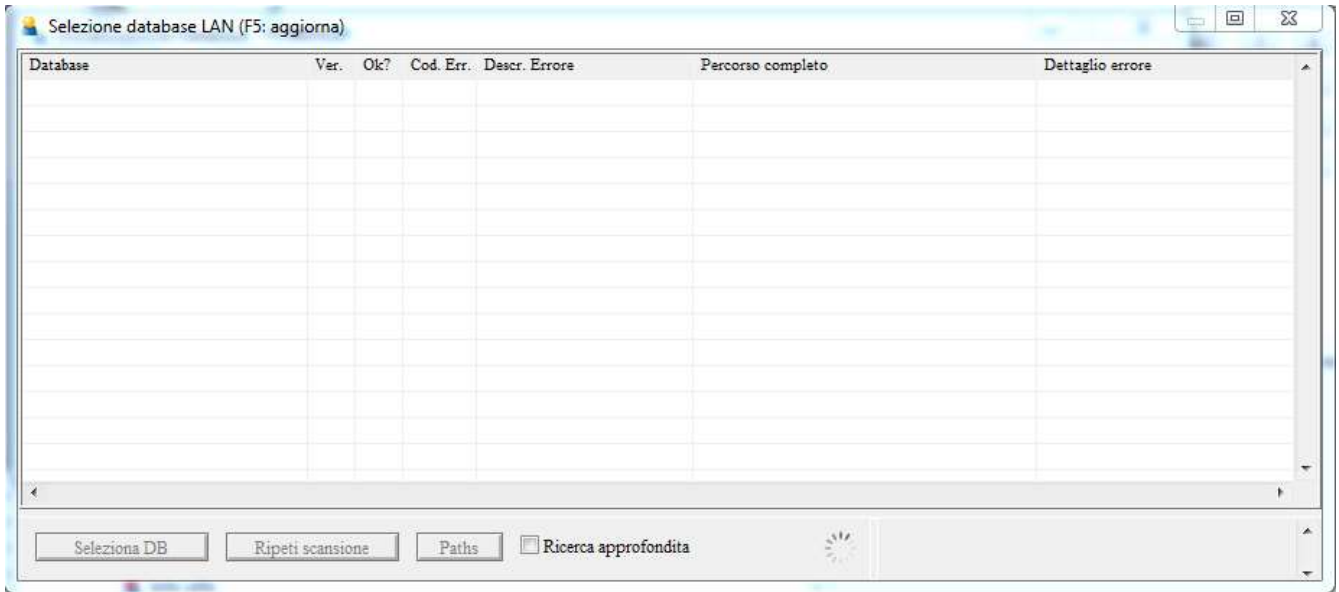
Selezione database LAN (F5: aggiorna)

| Database | Ver. | Ok? | Cod. Err. | Descr. Errore | Percorso completo | Dettaglio errore |
|---|---|---|---|---|---|---|

Seleziona DB
Ripeti scansione
Paths
Ricerca approfondita